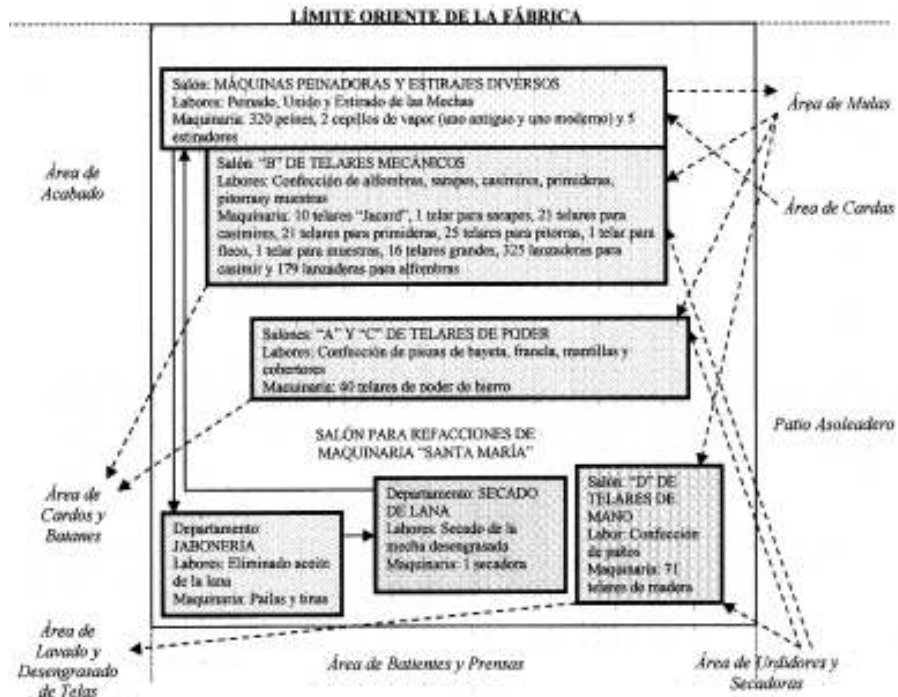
LÍMITE ORIENTE DE LA FÁBRICA

Salón: MÁQUINAS PEINADORAS Y ESTIRAJES DIVERSOS
Labores: Peinado, Unido y Estirado de las Mechas
Maquinaria: 320 peines, 2 cepillos de vapor (uno antiguo y uno moderno) y 5 estiradores

Área de Mulas

Área de Acabado

Salón "B" DE TELARES MECÁNICOS
Labores: Confección de alfombras, sarapes, casimires, primideras, pitorras y muestras
Maquinaria: 10 telares "Jacard", 1 telar para sarapes, 21 telares para casimires, 21 telares para primideras, 25 telares para pitorras, 1 telar para fleco, 1 telar para muestras, 16 telares grandes, 325 lanzaderas para casimir y 179 lanzaderas para alfombras

Área de Cardas

Salones "A" Y "C" DE TELARES DE PODER
Labores: Confección de piezas de bayeta, franela, mantillas y cobertores
Maquinaria: 40 telares de poder de hierro

SALÓN PARA REFACCIONES DE MAQUINARIA "SANTA MARÍA"

Patio Asoleadero

Área de Cardos y Batanes

Departamento: SECADO DE LANA
Labores: Secado de la mecha desengrasada
Maquinaria: 1 secadora

Salón "D" DE TELARES DE MANO
Labor: Confección de paños
Maquinaria: 71 telares de madera

Departamento: JABONERIA
Labores: Eliminado aceite de la lana
Maquinaria: Pailas y tinas

Área de Lavado y Desengrasado de Telas

Área de Batientes y Prensas

Área de Urdidores y Secadoras